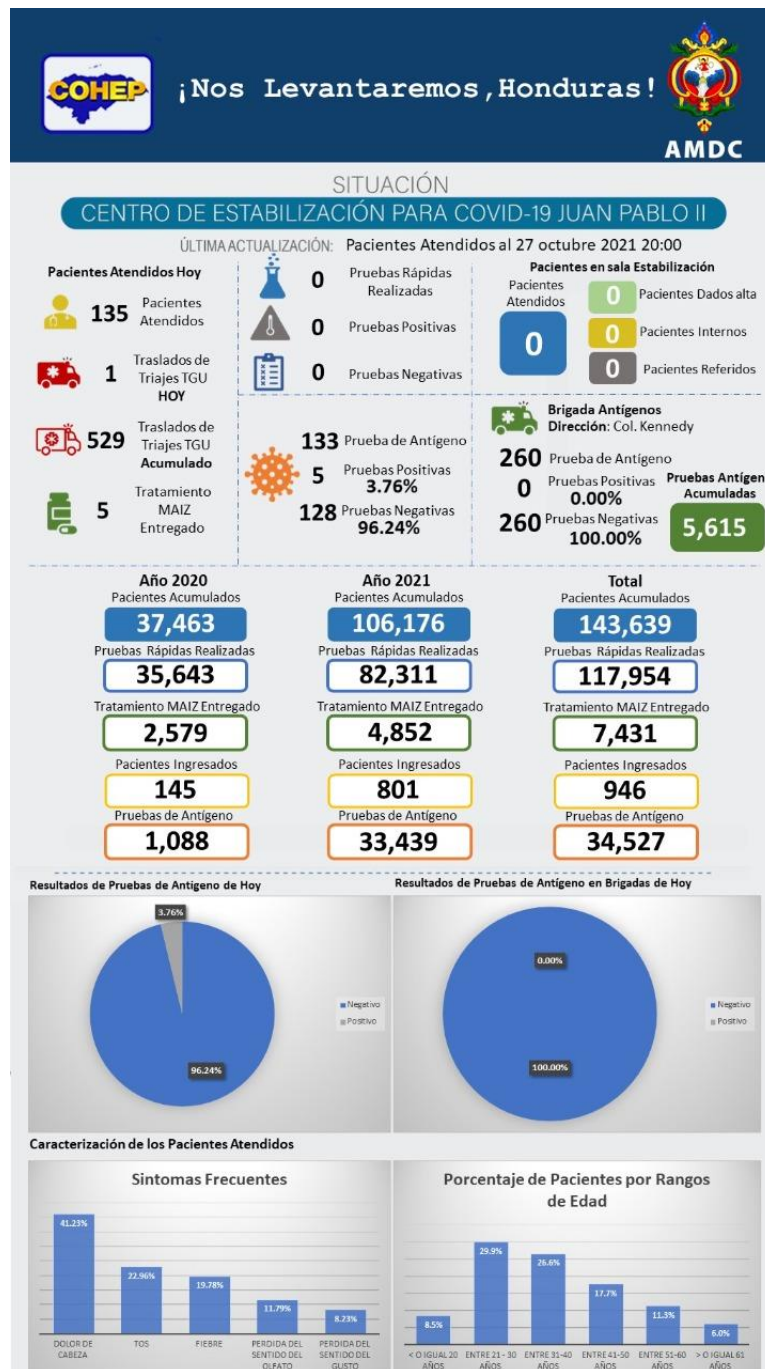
COHEP

¡Nos Levantaremos, Honduras!

AMDC

SITUACIÓN

CENTRO DE ESTABILIZACIÓN PARA COVID-19 JUAN PABLO II

ÚLTIMA ACTUALIZACIÓN: Pacientes Atendidos al 27 octubre 2021 20:00

Pacientes Atendidos Hoy

135 Pacientes Atendidos

1 Traslados de Triajes TGU HOY

529 Traslados de Triajes TGU Acumulado

5 Tratamiento MAIZ Entregado

0 Pruebas Rápidas Realizadas

0 Pruebas Positivas

0 Pruebas Negativas

133 Prueba de Antígeno

5 Pruebas Positivas 3.76%

128 Pruebas Negativas 96.24%

Pacientes en sala Estabilización

Pacientes Atendidos 0

0 Pacientes Dados alta

0 Pacientes Internos

0 Pacientes Referidos

Brigada Antígenos
Dirección: Col. Kennedy

260 Prueba de Antígeno

0 Pruebas Positivas 0.00%

260 Pruebas Negativas 100.00%

Pruebas Antígeno Acumuladas 5,615

Año 2020
Pacientes Acumulados 37,463
Pruebas Rápidas Realizadas 35,643
Tratamiento MAIZ Entregado 2,579
Pacientes Ingresados 145
Pruebas de Antígeno 1,088

Año 2021
Pacientes Acumulados 106,176
Pruebas Rápidas Realizadas 82,311
Tratamiento MAIZ Entregado 4,852
Pacientes Ingresados 801
Pruebas de Antígeno 33,439

Total
Pacientes Acumulados 143,639
Pruebas Rápidas Realizadas 117,954
Tratamiento MAIZ Entregado 7,431
Pacientes Ingresados 946
Pruebas de Antígeno 34,527

Resultados de Pruebas de Antígeno de Hoy

3.76%
96.24%
Negativo
Positivo

Resultados de Pruebas de Antígeno en Brigadas de Hoy

0.00%
100.00%
Negativo
Positivo

Caracterización de los Pacientes Atendidos

Sintomas Frecuentes

41.23% DOLOR DE CABEZA
22.96% TOS
19.78% FIEBRE
11.79% PERDIDA DEL SENTIDO DEL OLFATO
8.23% PERDIDA DEL SENTIDO DEL GUSTO

Porcentaje de Pacientes por Rangos de Edad

8.5% < O IGUAL 20 AÑOS
29.9% ENTRE 21 - 30 AÑOS
26.6% ENTRE 31-40 AÑOS
17.7% ENTRE 41-50 AÑOS
11.3% ENTRE 51-60 AÑOS
6.0% > O IGUAL 61 AÑOS